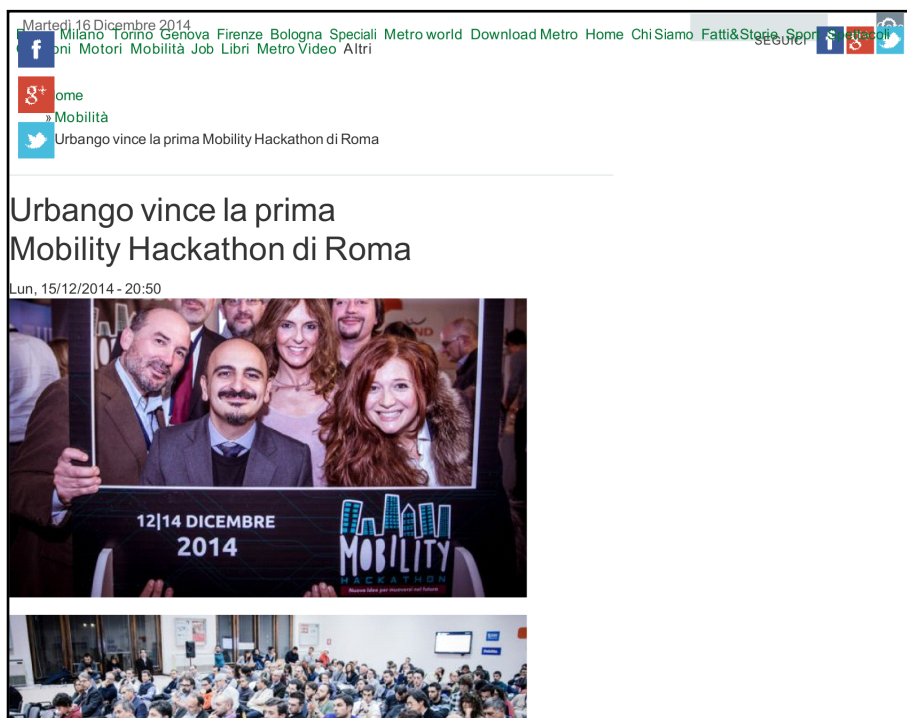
Martedì 16 Dicembre 2014

Milano Torino Genova Firenze Bologna Speciali Metro world Download Metro Home Chi Siamo Fatti&Storie Sport Spettacoli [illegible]oni Motori Mobilità Job Libri Metro Video Altri

SEGUICI

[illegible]ome
» Mobilità
Urbango vince la prima Mobility Hackathon di Roma

Urbango vince la prima Mobility Hackathon di Roma

Lun, 15/12/2014 - 20:50

12|14 DICEMBRE 2014

MOBILITY HACKATHON

Nuove idee per muoversi nel futuro